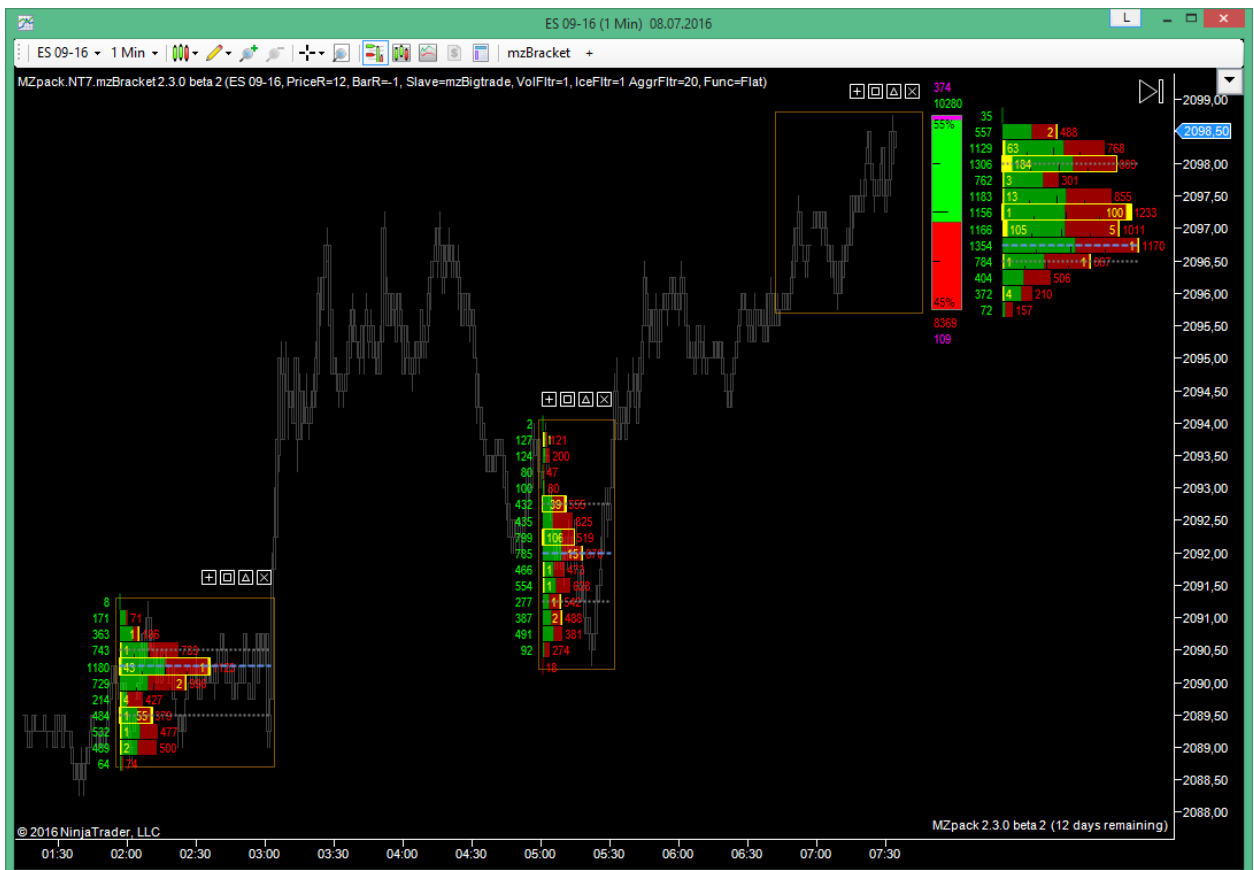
ES 09-16 (1 Min) 08.07.2016

L

ES 09-16 ▾ 1 Min ▾ mzBracket +

MZpack.NT7.mzBracket 2.3.0 beta 2 (ES 09-16, PriceR=12, BarR=-1, Slave=mzBigtrade, VolFltr=1, IceFltr=1 AggrFltr=20, Func=Flat)

374
10280
55%
45%
8369
109

| | | |
|---|---|---|
| 35 | | |
| 557 | 2 | 488 |
| 1129 | 63 | 768 |
| 1306 | 184 | 889 |
| 762 | 3 | 301 |
| 1183 | 13 | 855 |
| 1156 | 1 100 | 1233 |
| 1166 | 105 5 | 1011 |
| 1354 | 1 | 1170 |
| 784 | 1 1 | 667 |
| 404 | | 506 |
| 372 | 4 | 210 |
| 72 | | 157 |

| | | |
|---|---|---|
| 2 | | |
| 127 | 1 | 121 |
| 124 | | 200 |
| 80 | | 47 |
| 100 | | 80 |
| 432 | 39 | 559 |
| 435 | | 825 |
| 799 | 106 | 519 |
| 785 | 15 | 370 |
| 466 | 1 | 453 |
| 554 | 1 | 658 |
| 277 | 1 | 542 |
| 387 | 2 | 488 |
| 491 | | 381 |
| 92 | | 274 |
| | | 18 |

| | | |
|---|---|---|
| 8 | | |
| 171 | | 71 |
| 363 | 1 | 186 |
| 743 | | 789 |
| 1180 | 43 1 | 1 |
| 729 | 2 | 950 |
| 214 | 4 | 427 |
| 484 | 1 55 | 379 |
| 532 | 1 | 477 |
| 489 | 2 | 500 |
| 64 | | 74 |

2099,00
2098,50
2098,00
2097,50
2097,00
2096,50
2096,00
2095,50
2095,00
2094,50
2094,00
2093,50
2093,00
2092,50
2092,00
2091,50
2091,00
2090,50
2090,00
2089,50
2089,00
2088,50
2088,00

© 2016 NinjaTrader, LLC

MZpack 2.3.0 beta 2 (12 days remaining)

01:30 02:00 02:30 03:00 03:30 04:00 04:30 05:00 05:30 06:00 06:30 07:00 07:30